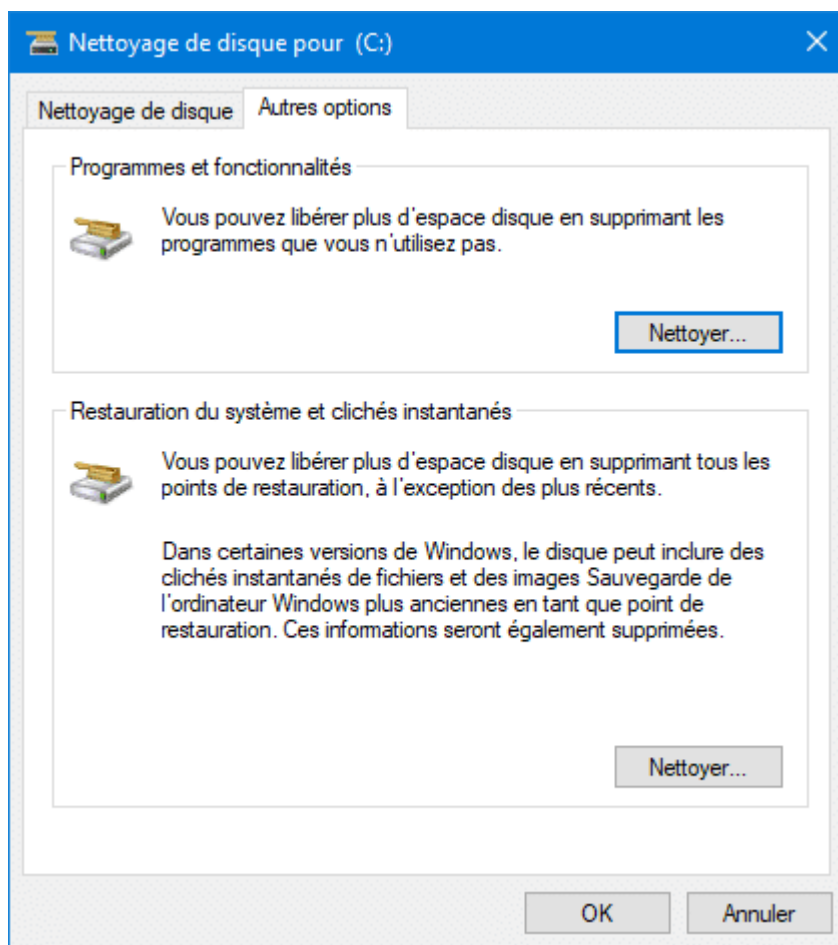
Nettoyage de disque pour (C:)

Nettoyage de disque | Autres options

Programmes et fonctionnalités

Vous pouvez libérer plus d'espace disque en supprimant les programmes que vous n'utilisez pas.

Nettoyer...

Restauration du système et clichés instantanés

Vous pouvez libérer plus d'espace disque en supprimant tous les points de restauration, à l'exception des plus récents.

Dans certaines versions de Windows, le disque peut inclure des clichés instantanés de fichiers et des images Sauvegarde de l'ordinateur Windows plus anciennes en tant que point de restauration. Ces informations seront également supprimées.

Nettoyer...

OK

Annuler